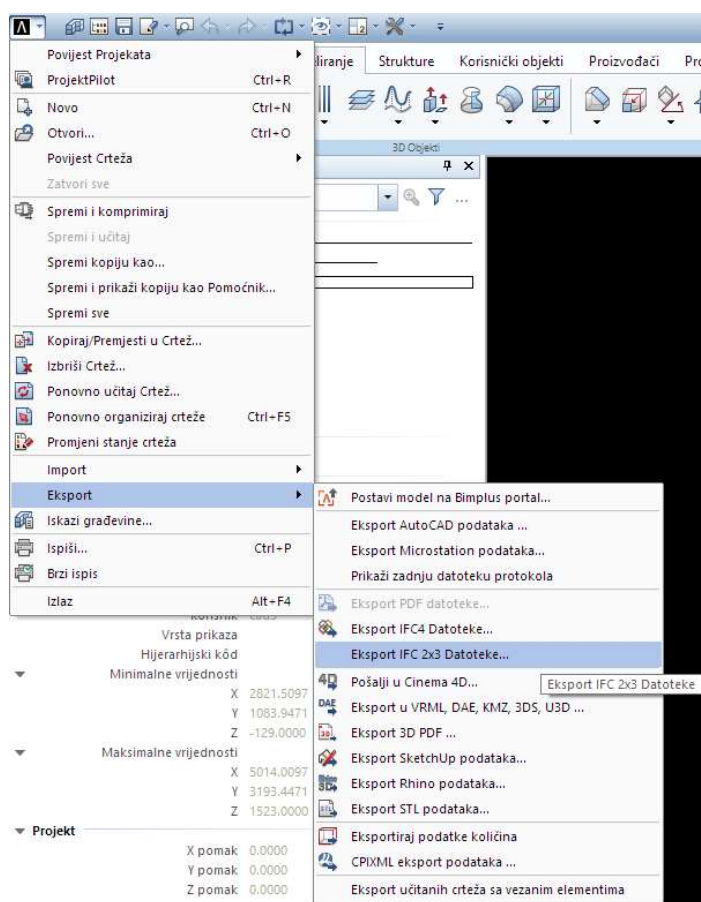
Povijest Projekata
ProjektPilot Ctrl+R
Novo Ctrl+N
Otvori... Ctrl+O
Povijest Crteža
Zatvori sve
Spremi i komprimiraj
Spremi i učitaj
Spremi kopiju kao...
Spremi i prikaži kopiju kao Pomoćnik...
Spremi sve
Kopiraj/Premjesti u Crtež...
Izbriši Crtež...
Ponovno učitaj Crtež...
Ponovno organiziraj crteže Ctrl+F5
Promjeni stanje crteža
Import
Eksport
Iskazi građevine...
Ispiši... Ctrl+P
Brzi ispis
Izlaz Alt+F4

liranje Strukture Korisnički objekti Proizvođači Pr
3D Objekti

Postavi model na Bimplus portal...
Eksport AutoCAD podataka ...
Eksport Microstation podataka...
Prikaži zadnju datoteku protokola
Eksport PDF datoteke...
Eksport IFC4 Datoteke...
Eksport IFC 2x3 Datoteke...
Pošalji u Cinema 4D...
Eksport u VRML, DAE, KMZ, 3DS, U3D ...
Eksport 3D PDF ...
Eksport SketchUp podataka...
Eksport Rhino podataka...
Eksport STL podataka...
Eksportiraj podatke količina
CPIXML eksport podataka ...
Eksport učitanih crteža sa vezanim elementima

Eksport IFC 2x3 Datoteke

Vrsta prikaza
Hijerarhijski kôd
Minimalne vrijednosti
X 2821.5097
Y 1083.9471
Z -129.0000
Maksimalne vrijednosti
X 5014.0097
Y 3193.4471
Z 1523.0000
Projekt
X pomak 0.0000
Y pomak 0.0000
Z pomak 0.0000